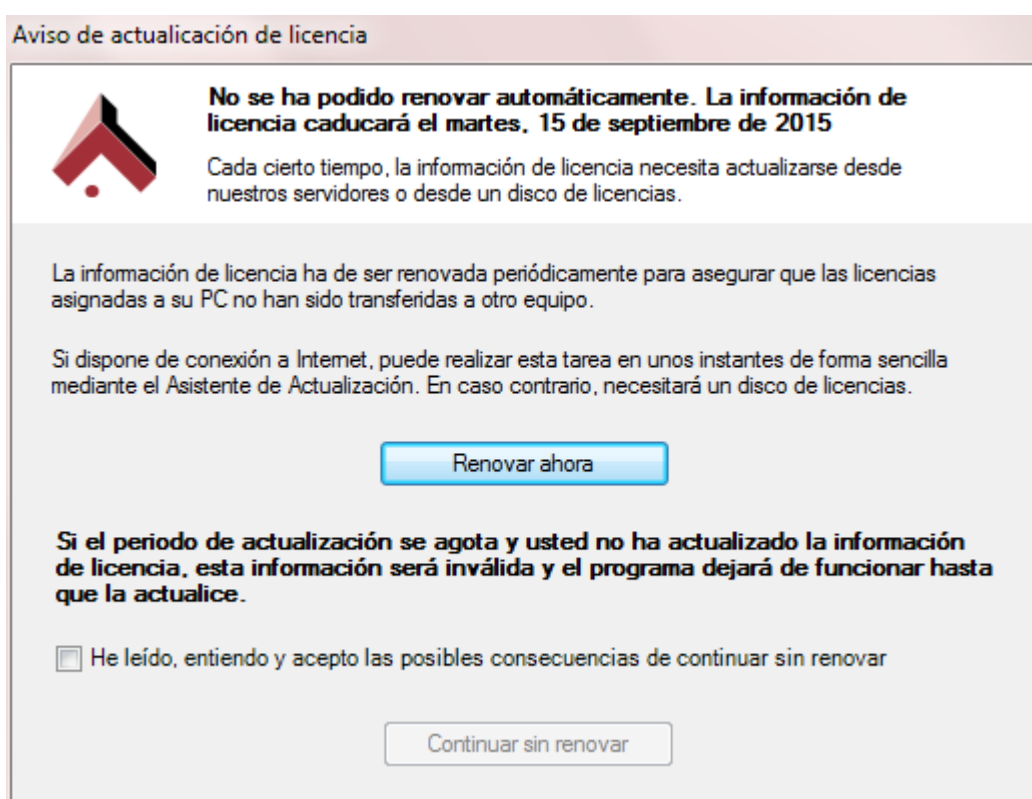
Aviso de actualicación de licencia

No se ha podido renovar automáticamente. La información de licencia caducará el martes, 15 de septiembre de 2015

Cada cierto tiempo, la información de licencia necesita actualizarse desde nuestros servidores o desde un disco de licencias.

La información de licencia ha de ser renovada periódicamente para asegurar que las licencias asignadas a su PC no han sido transferidas a otro equipo.

Si dispone de conexión a Internet, puede realizar esta tarea en unos instantes de forma sencilla mediante el Asistente de Actualización. En caso contrario, necesitará un disco de licencias.

Renovar ahora

Si el periodo de actualización se agota y usted no ha actualizado la información de licencia, esta información será inválida y el programa dejará de funcionar hasta que la actualice.

He leído, entiendo y acepto las posibles consecuencias de continuar sin renovar

Continuar sin renovar